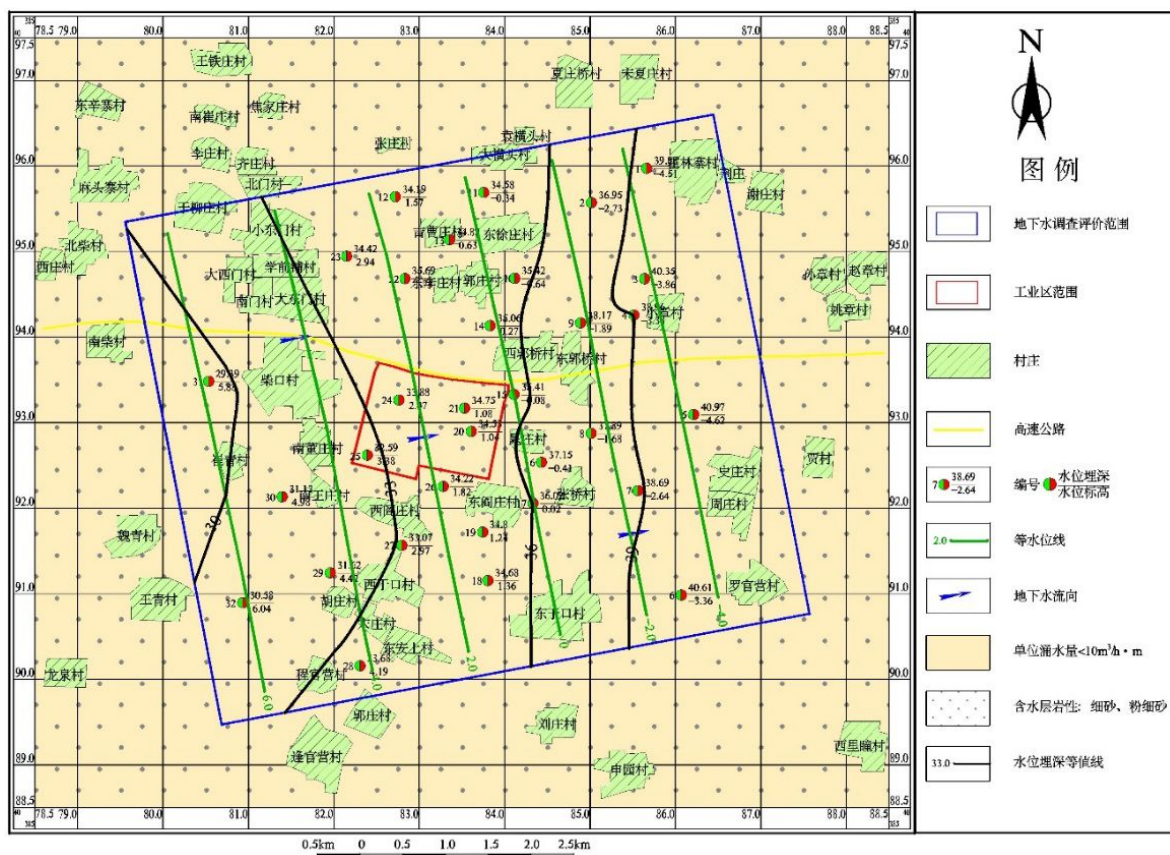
78.5 79.0 80.0 81.0 82.0 83.0 84.0 85.0 86.0 87.0 88.0 88.5

97.5 97.0 96.0 95.0 94.0 93.0 92.0 91.0 90.0 89.0 88.5

王铁庄村 东辛寨村 南崔庄村 焦家庄村 东王桥村 朱夏庄村 李庄村 齐庄村 北门村 张庄村 东横头村 大横头村 麻头寨村 王柳庄村 小东门村 南曹庄村 东徐庄村 北柴村 西庄村 大西门村 学前街村 东丰庄村 郭庄村 南门村 大东门村 小尚村 南柴村 西郭桥村 东郭桥村 柴口村 南董庄村 王庄村 东庄村 仓村 张桥村 东南庄村 西南庄村 魏青村 西丁口村 胡庄村 王青村 东丁口村 东安上村 罗官营村 程官营村 龙泉村 郭庄村 逄官营村 刘庄村 申园村 西里庙村 史庄村 周庄村 灵村 孙章村 赵章村 姚章村 南庄村 林寨村 刘庄 郭林寨村

12 34.19 1.57
11 34.58 -0.34
2 36.95 -2.73
39.88 -4.51
23 34.42 2.94
13 34.83 0.63
22 35.69
35.42 -2.64
40.35 -3.86
14 36.06 1.27
9 38.17 -1.89
3 29.89 5.82
24 33.88 2.97
21 34.75 1.08
34.41 -0.08
20 34.51 1.04
5 40.97 -4.62
8 37.89 -1.68
25 32.59 3.38
37.15 -0.41
26 34.22 1.82
36.01 0.02
7 38.69 -2.64
30 31.13 4.93
19 34.8 1.24
27 33.07 2.57
29 31.52 4.47
18 34.68 1.36
6 40.61 -3.36
32 30.38 6.04
28 33.68 3.19

30 33 36 36 39 6.0 4.0 2.0 0 -2.0 -4.0

0.5km 0 0.5 1.0 1.5 2.0 2.5km

N

图例

地下水调查评价范围

工业区范围

村庄

高速公路

7 38.69 -2.64 编号 水位埋深 水位标高

2.0 等水位线

地下水流向

单位涌水量<10m³/h · m

含水层岩性：细砂、粉细砂

33.0 水位埋深等值线